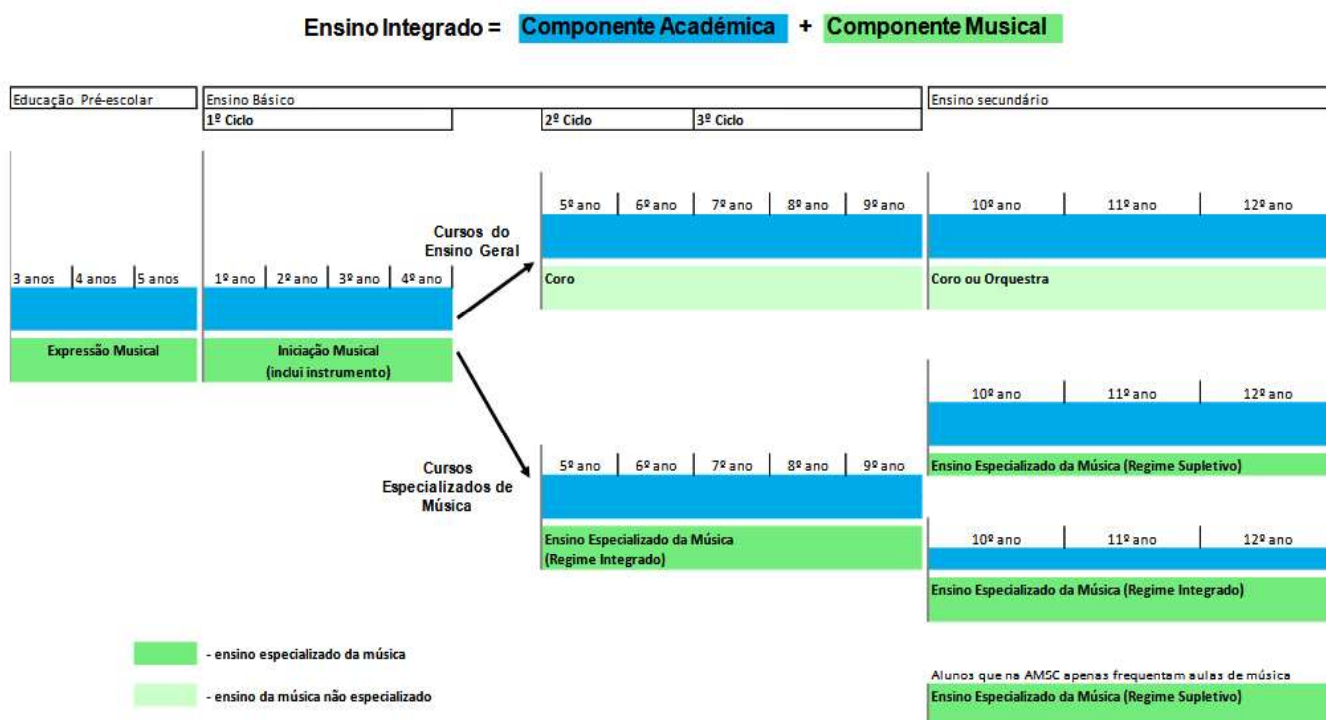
Ensino Integrado = Componente Académica + Componente Musical

Educação Pré-escolar

Ensino Básico

1º Ciclo

2º Ciclo

3º Ciclo

Ensino secundário

3 anos | 4 anos | 5 anos

Expressão Musical

1º ano | 2º ano | 3º ano | 4º ano

Iniciação Musical (inclui instrumento)

Cursos do Ensino Geral

5º ano | 6º ano | 7º ano | 8º ano | 9º ano

Coro

10º ano | 11º ano | 12º ano

Coro ou Orquestra

10º ano | 11º ano | 12º ano

Ensino Especializado da Música (Regime Supletivo)

Cursos Especializados de Música

5º ano | 6º ano | 7º ano | 8º ano | 9º ano

Ensino Especializado da Música (Regime Integrado)

10º ano | 11º ano | 12º ano

Ensino Especializado da Música (Regime Integrado)

- ensino especializado da música

- ensino da música não especializado

Alunos que na AMSC apenas frequentam aulas de música

Ensino Especializado da Música (Regime Supletivo)